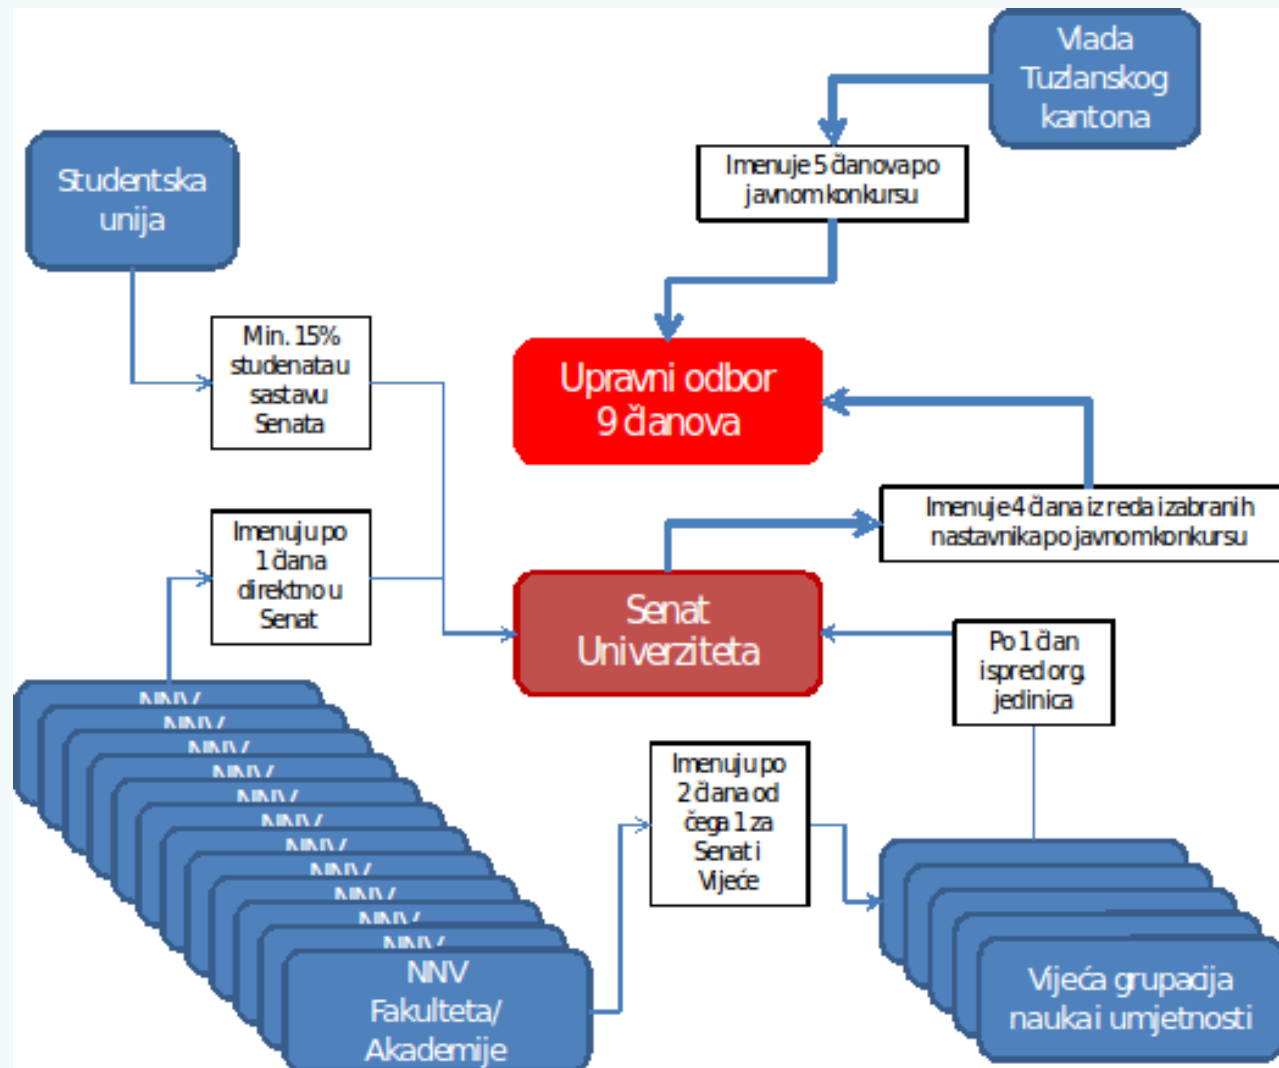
Vlada Tuzlanskog kantona

Imenuje 5 članova po javnom konkursu

Studentska unija

Min. 15% studenata u sastavu Senata

Upravni odbor 9 članova

Imenuje 4 člana iz reda izabranih nastavnika po javnom konkursu

Imenuju po 1 člana direktno u Senat

Senat Univerziteta

Po 1 član ispred org. jedinica

NNV
NNV
NNV
NNV
NNV
NNV
NNV
NNV
NNV
NNV
NNV
NNV Fakulteta/ Akademije

Imenuju po 2 člana od čega 1 za Senat i Vijeće

Vijeća grupacija nauka i umjetnosti